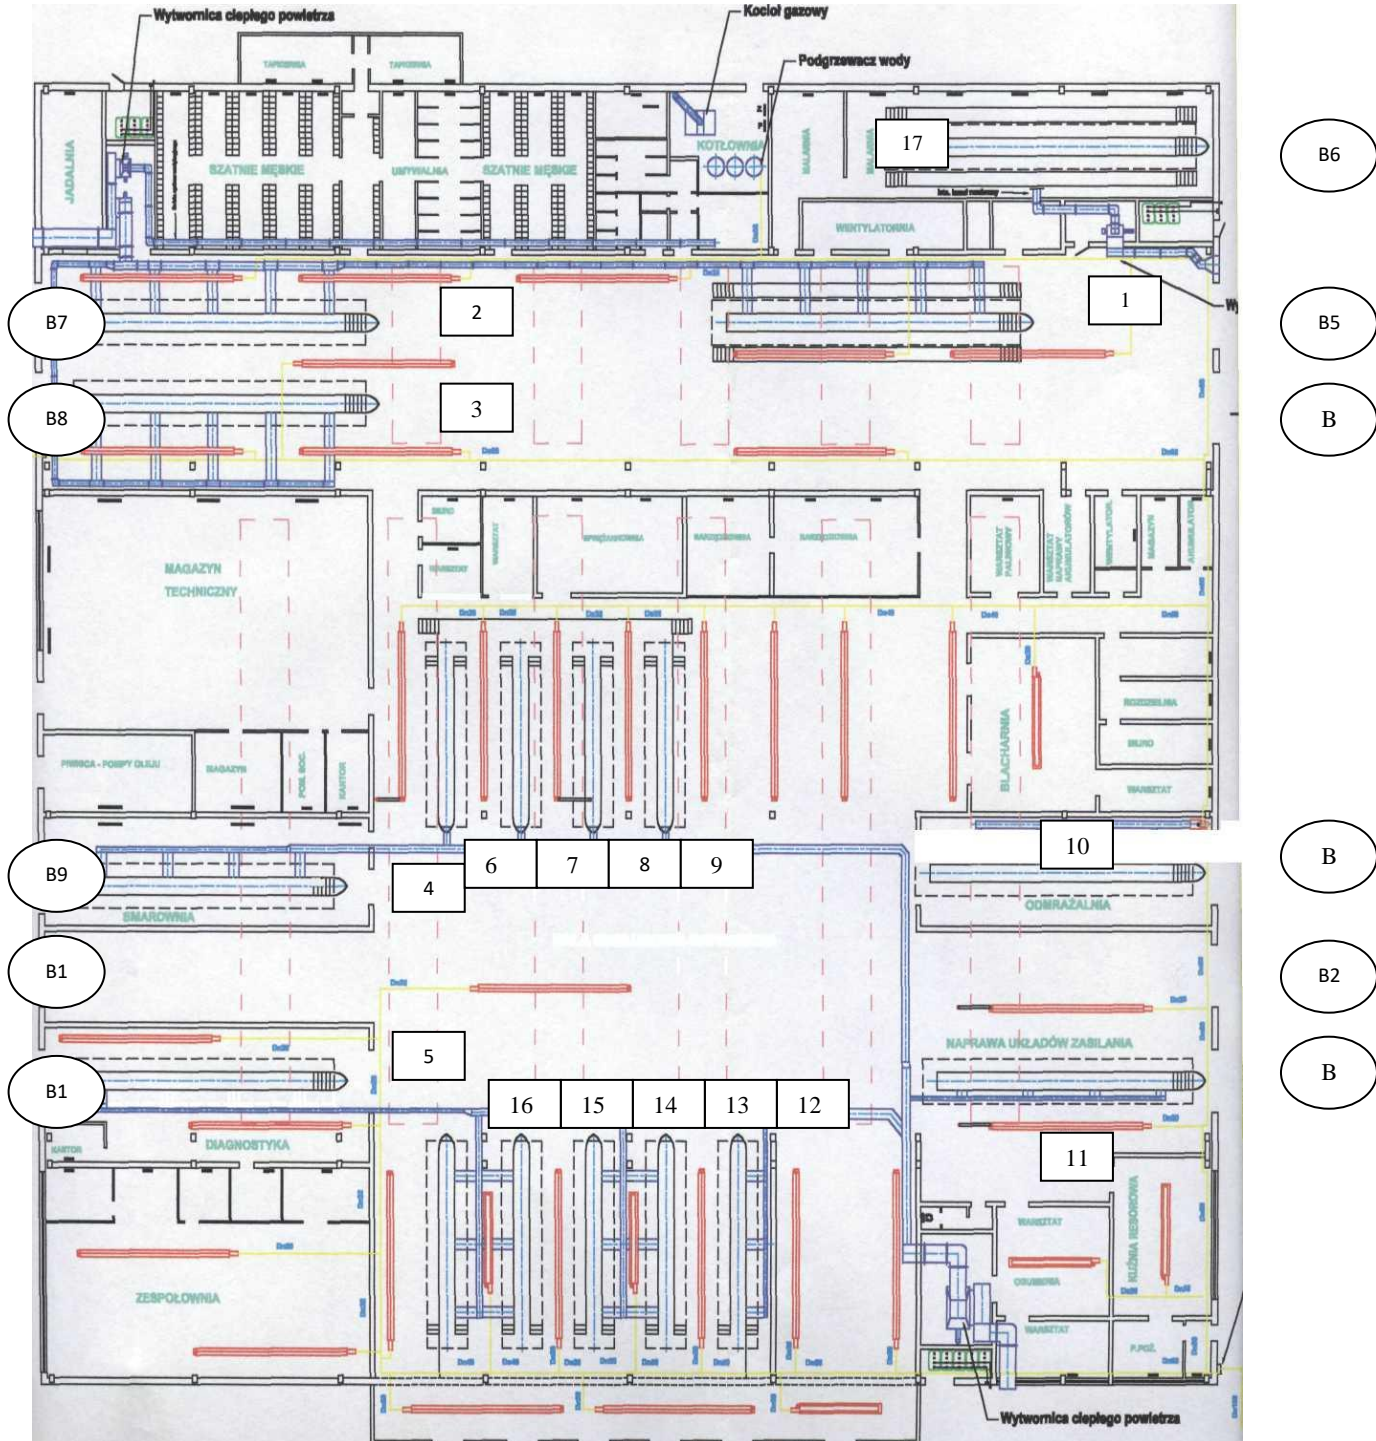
Wytwornica ciepłego powietrza

Kocioł gazowy

Podgrzewacz wody

TAPICERNIA

TAPICERNIA

JADALNIA

SZATNIE MĘSKIE

UMYWALNIA

SZATNIE MĘSKIE

KOTŁOWNIA

MALARNIA

MALARNIA

17

B6

WENTYLATORNIA

2

1

B7

B5

3

B8

B

MAGAZYN TECHNICZNY

BIURO

MAGAZYN

WARSZTAT

SPRĘŻARKOWNIA

NARZĘDZIOWNIA

NARZĘDZIOWNIA

WARSZTAT PALNIKOWY

WARSZTAT NAPRAWY AKUMULATORÓW

WENTYLATOR.

MAGAZYN

AKUMULATOR.

BLACHARNIA

ROZDZIELNIA

BIURO

WARSZTAT

PRASOWNIA - POMPY OLEJU

MAGAZYN

POM. SOC.

KANTOR

10

B

6

7

8

9

4

B9

SMAROWNIA

ODMRAŻALNIA

B1

B2

NAPRAWA UKŁADÓW ZASILANIA

5

B

B1

16

15

14

13

12

DIAGNOSTYKA

KANTOR

11

WARSZTAT

KUŹNIA RESOROWA

OGUMIENIE

ZESPOŁOWNIA

WARSZTAT

P.POŻ.

Wytwornica ciepłego powietrza